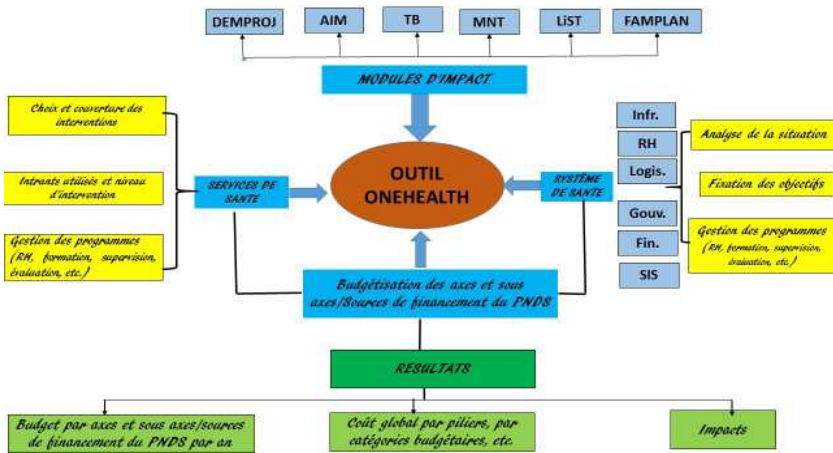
DEMPROJ

AIM

TB

MNT

LiST

FAMPLAN

MODULES D'IMPACT

Choix et couverture des interventions

Intrants utilisés et niveau d'intervention

Gestion des programmes (RH, formation, supervision, évaluation, etc.)

SERVICES DE SANTE

OUTIL ONEHEALTH

SYSTÈME DE SANTE

Infr.

RH

Logis.

Gouv.

Fin.

SIS

Analyse de la situation

Fixation des objectifs

Gestion des programmes (RH, formation, supervision, évaluation, etc.)

Budgétisation des axes et sous axes/Sources de financement du PNDS

RESULTATS

Budget par axes et sous axes/sources de financement du PNDS par an

Coût global par piliers, par catégories budgétaires, etc.

Impacts